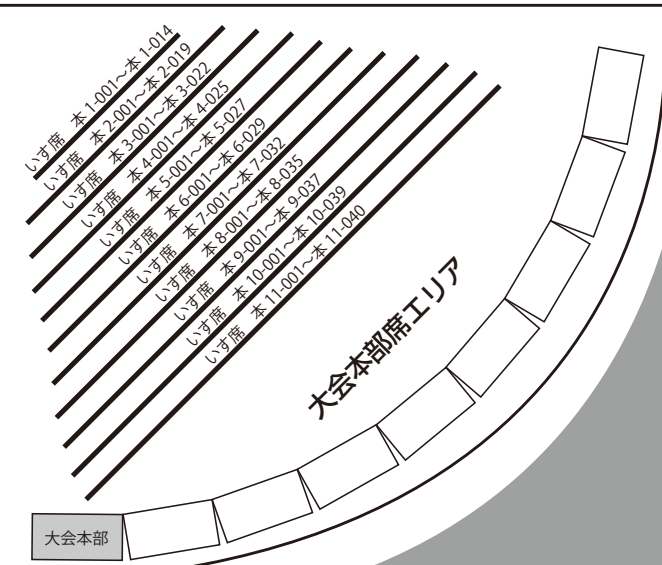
いす席　本 1-001~本 1-014
いす席　本 2-001~本 2-019
いす席　本 3-001~本 3-022
いす席　本 4-001~本 4-025
いす席　本 5-001~本 5-027
いす席　本 6-001~本 6-029
いす席　本 7-001~本 7-032
いす席　本 8-001~本 8-035
いす席　本 9-001~本 9-037
いす席　本 10-001~本 10-039
いす席　本 11-001~本 11-040

大会本部席エリア

大会本部